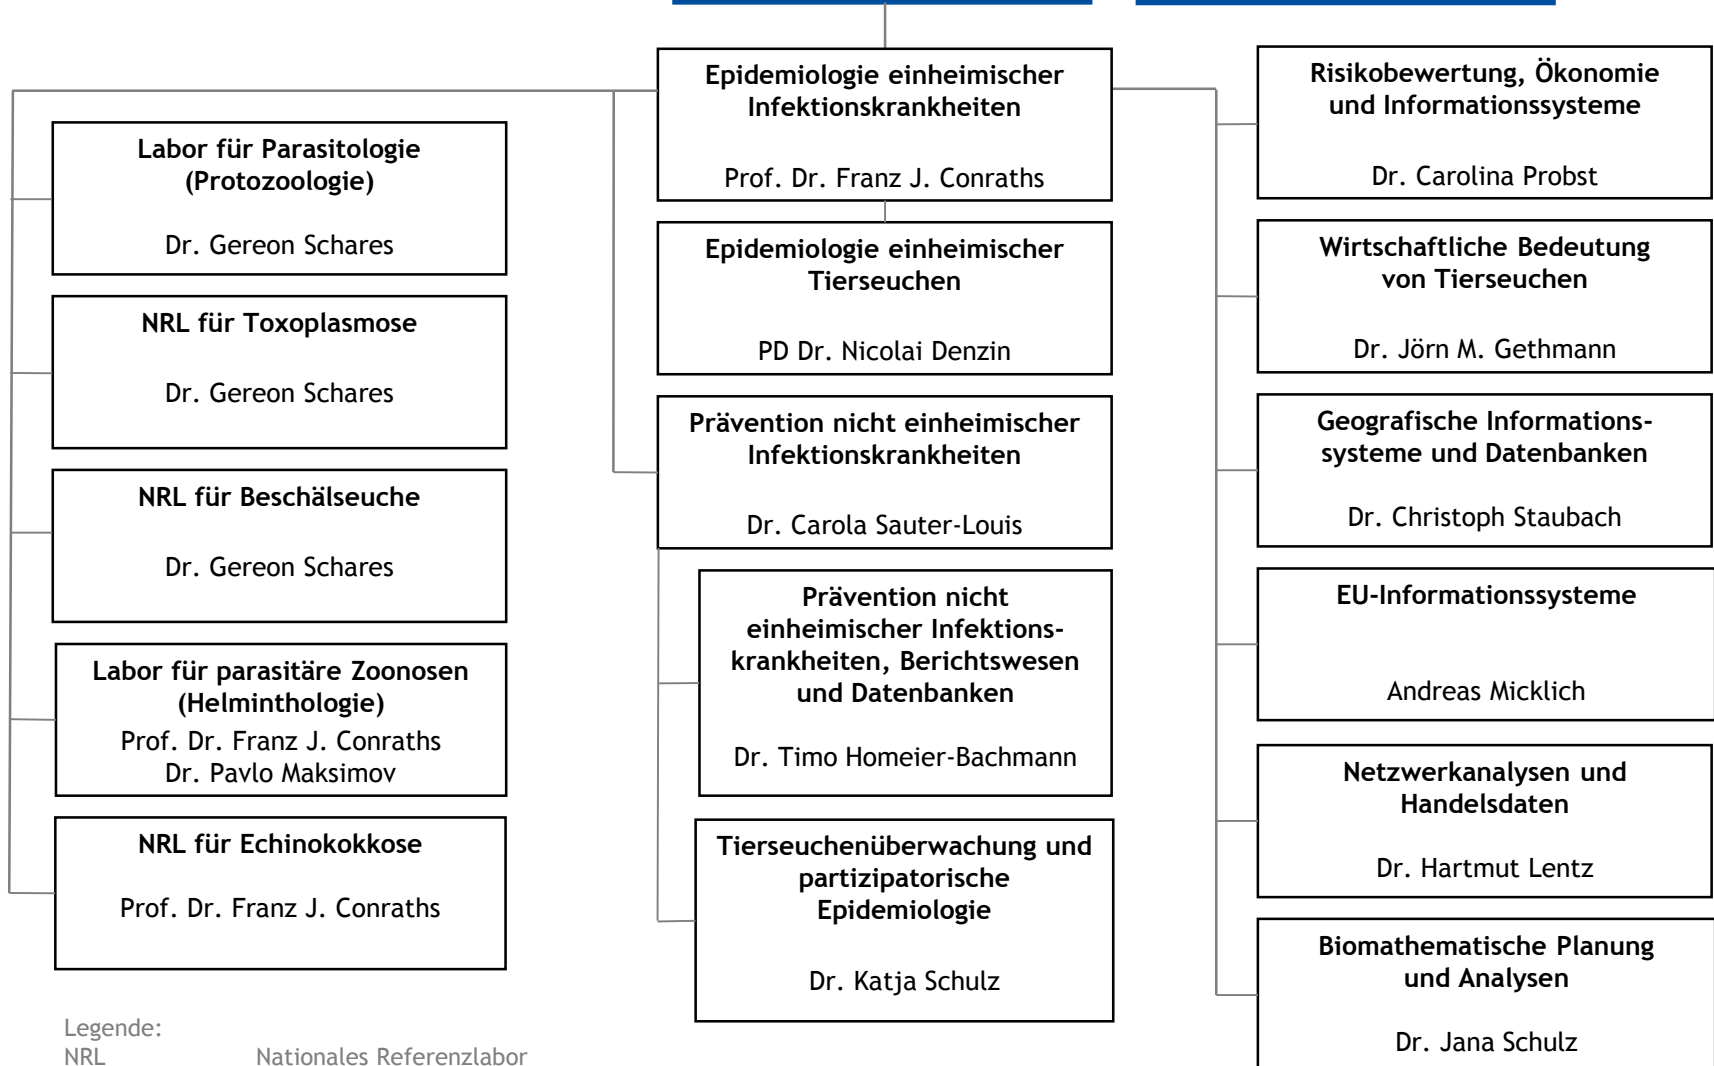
Epidemiologie einheimischer Infektionskrankheiten

Prof. Dr. Franz J. Conraths

Epidemiologie einheimischer Tierseuchen

PD Dr. Nicolai Denzin

Prävention nicht einheimischer Infektionskrankheiten

Dr. Carola Sauter-Louis

Prävention nicht einheimischer Infektionskrankheiten, Berichtswesen und Datenbanken

Dr. Timo Homeier-Bachmann

Tierseuchenüberwachung und partizipatorische Epidemiologie

Dr. Katja Schulz

Labor für Parasitologie (Protozoologie)

Dr. Gereon Schares

NRL für Toxoplasmose

Dr. Gereon Schares

NRL für Beschälseuche

Dr. Gereon Schares

Labor für parasitäre Zoonosen (Helminthologie)
Prof. Dr. Franz J. Conraths
Dr. Pavlo Maksimov

NRL für Echinokokkose

Prof. Dr. Franz J. Conraths

Risikobewertung, Ökonomie und Informationssysteme

Dr. Carolina Probst

Wirtschaftliche Bedeutung von Tierseuchen

Dr. Jörn M. Gethmann

Geografische Informationssysteme und Datenbanken

Dr. Christoph Staubach

EU-Informationssysteme

Andreas Micklich

Netzwerkanalysen und Handelsdaten

Dr. Hartmut Lentz

Biomathematische Planung und Analysen

Dr. Jana Schulz

Legende:
NRL Nationales Referenzlabor